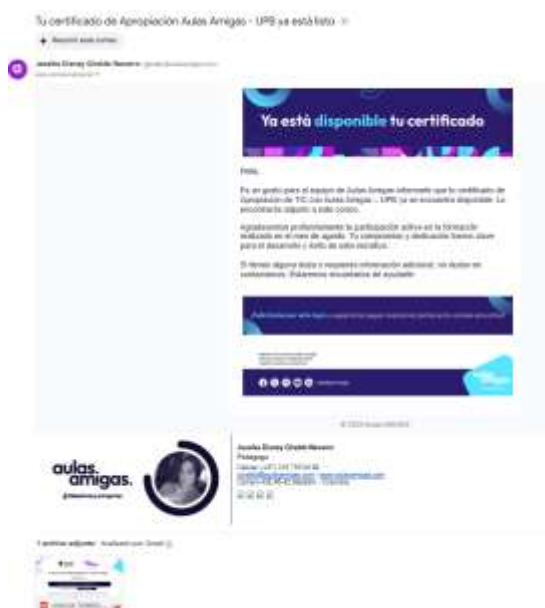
Tu certificado de Apropiación Aulas Amigas - UPB ya está listo

Ya está disponible tu certificado

Hola,

Es un gusto para el equipo de Aulas Amigas informarte que tu certificado de Apropiación de TIC con Aulas Amigas - UPB ya se encuentra disponible. Lo encontrarás adjunto a este correo.

Agradecemos profundamente tu participación activa en la formación realizada en el mes de agosto. Tu compromiso y dedicación fueron clave para el desarrollo y éxito de este estudio.

Si tienes alguna duda o requieres información adicional, no dudes en contactarnos. Estaremos encantados de ayudarte.

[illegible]

aulas. amigas.

Jazelia Dianey Giraldo Navarro
Pedagoga
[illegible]

1 archivo adjunto